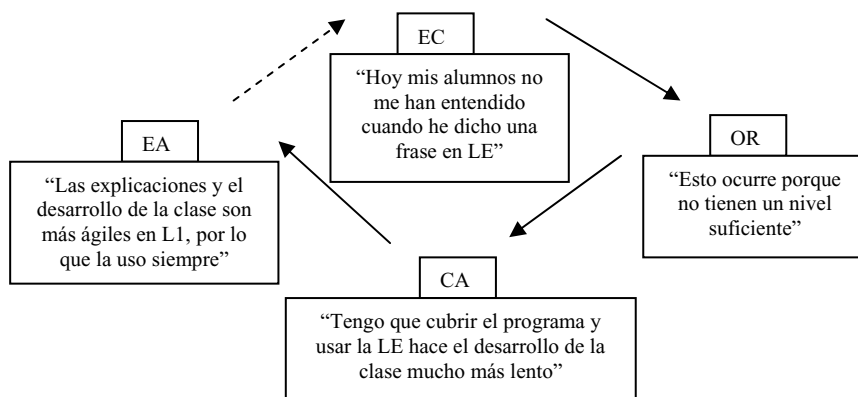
EC

"Hoy mis alumnos no me han entendido cuando he dicho una frase en LE"

OR

"Esto ocurre porque no tienen un nivel suficiente"

CA

"Tengo que cubrir el programa y usar la LE hace el desarrollo de la clase mucho más lento"

EA

"Las explicaciones y el desarrollo de la clase son más ágiles en L1, por lo que la uso siempre"